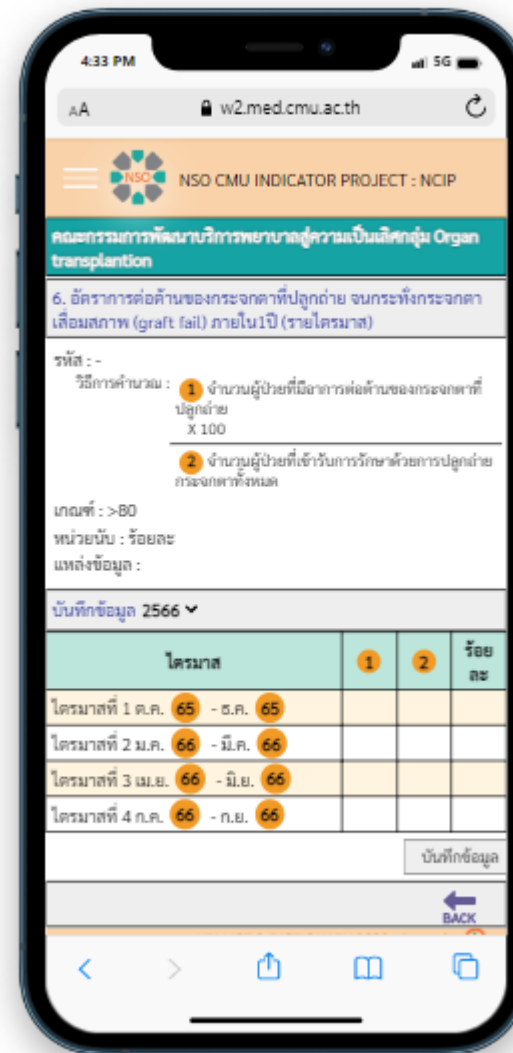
4:33 PM
5G

AA w2.med.cmu.ac.th

NSO NSO CMU INDICATOR PROJECT : NCIP

คณะกรรมการพัฒนาบริการพยาบาลสู่ความเป็นเลิศกลุ่ม Organ transplantion

6. อัตราการต่อต้านของกระจกตาที่ปลูกถ่าย จนกระทั่งกระจกตาเสื่อมสภาพ (graft fail) ภายใน1ปี (รายไตรมาส)

รหัส : -
วิธีการคำนวณ : 1 จำนวนผู้ป่วยที่มีอาการต่อต้านของกระจกตาที่ปลูกถ่าย X 100
2 จำนวนผู้ป่วยที่เข้ารับการรักษาด้วยการปลูกถ่ายกระจกตาทั้งหมด

เกณฑ์ : >80
หน่วยนับ : ร้อยละ
แหล่งข้อมูล :

บันทึกข้อมูล 2566

| ไตรมาส | 1 | 2 | ร้อยละ |
|---|---|---|---|
| ไตรมาสที่ 1 ต.ค. 65 - ธ.ค. 65 | | | |
| ไตรมาสที่ 2 ม.ค. 66 - มี.ค. 66 | | | |
| ไตรมาสที่ 3 เม.ย. 66 - มิ.ย. 66 | | | |
| ไตรมาสที่ 4 ก.ค. 66 - ก.ย. 66 | | | |

บันทึกข้อมูล

BACK